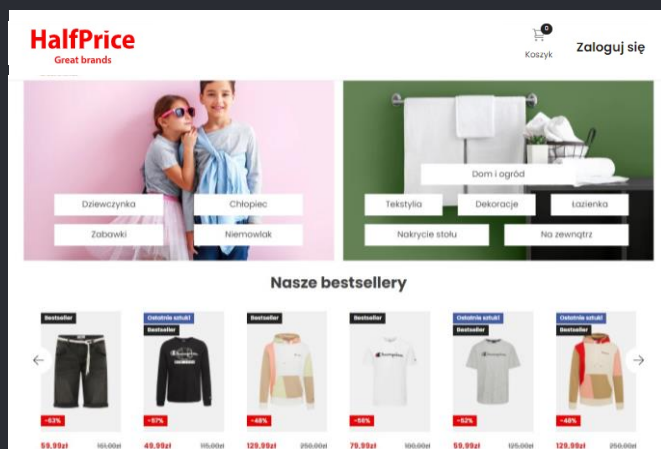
HalfPrice
Great brands

0
Koszyk
Zaloguj się

Dziewczynka
Chłopiec
Zabawki
Niemowlak

Dom i ogród
Tekstylia
Dekoracje
Łazienka
Nakrycie stołu
Na zewnątrz

Nasze bestsellery

Bestseller
-63%
59,99zł 160,00zł

Ostatnie sztuki
Bestseller
-57%
49,99zł 115,00zł

Bestseller
-48%
129,99zł 250,00zł

Bestseller
-56%
79,99zł 180,00zł

Ostatnie sztuki
Bestseller
-52%
59,99zł 125,00zł

Ostatnie sztuki
Bestseller
-48%
129,99zł 250,00zł